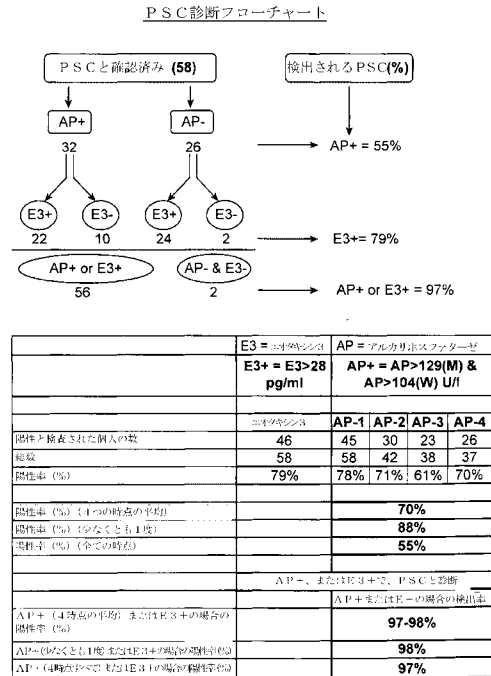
PSC診断フローチャート

PSCと確認済み (58)

検出されるPSC(%)

AP+

AP-

32

26

AP+ = 55%

E3+

E3-

E3+

E3-

22

10

24

2

E3+= 79%

AP+ or E3+

AP- & E3-

56

2

AP+ or E3+ = 97%

| | E3 = エオタキシン3 | AP = アルカリホスファターゼ | | | |
|---|---|---|---|---|---|
| | E3+ = E3>28 pg/ml | AP+ = AP>129(M) & AP>104(W) U/l | | | |
| | | | | | |
| | エオタキシン3 | AP-1 | AP-2 | AP-3 | AP-4 |
| 陽性と検査された個人の数 | 46 | 45 | 30 | 23 | 26 |
| 総数 | 58 | 58 | 42 | 38 | 37 |
| 陽性率 (%) | 79% | 78% | 71% | 61% | 70% |
| | | | | | |
| 陽性率 (%) (4つの時点の平均) | | 70% | | | |
| 陽性率 (%) (少なくとも1度) | | 88% | | | |
| 陽性率 (%) (全ての時点) | | 55% | | | |
| | | | | | |
| | AP－、またはE3+で、PSCと診断 | | | | |
| | | AP+またはE－の場合の検出率 | | | |
| AP+ (4時点の平均) またはE3+の場合の陽性率 (%) | | 97-98% | | | |
| AP－(少なくとも1度) またはE3+の場合の陽性率(%) | | 98% | | | |
| AP・(4時点全てで) またはE3+の場合の陽性率(%) | | 97% | | | |